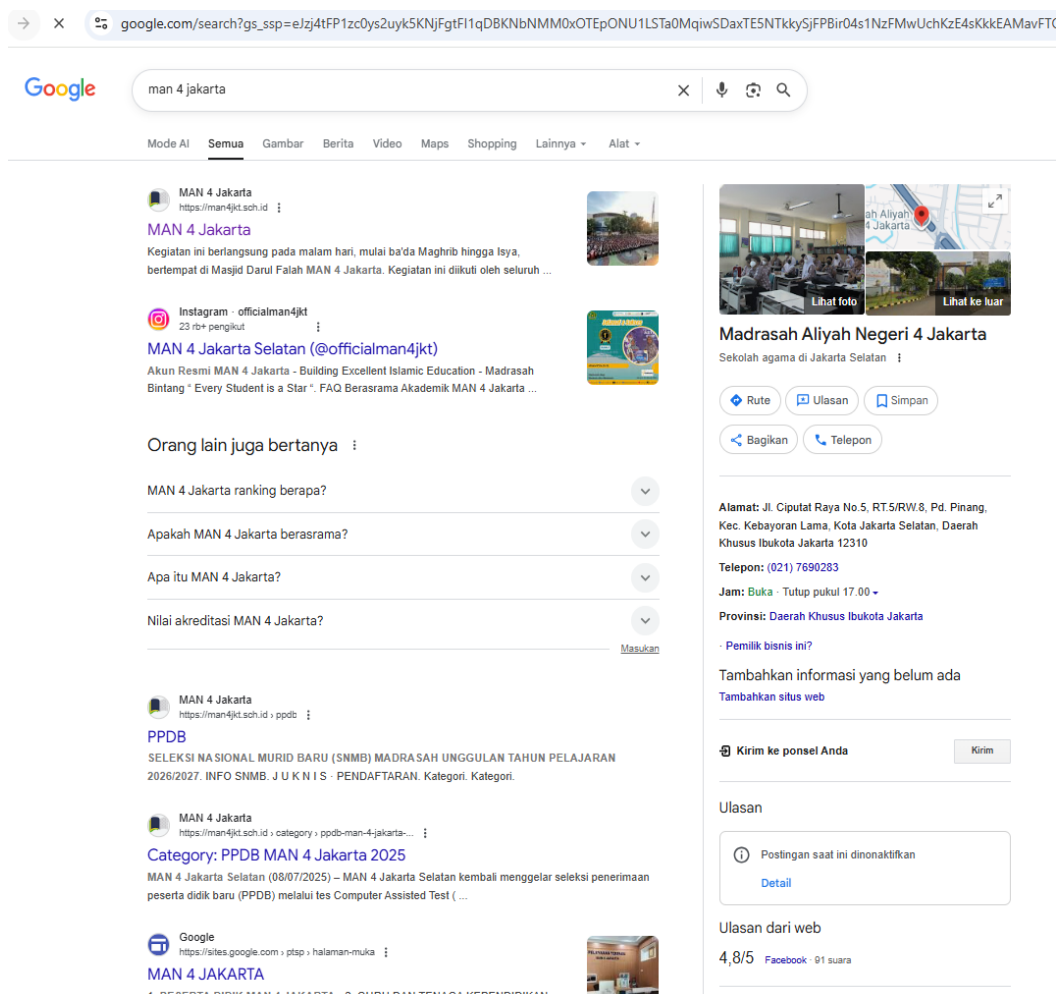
google.com/search?gs_ssp=eJzj4tFP1zc0ys2uyk5KNjFgtFI1qDBKNbNMM0xOTEpONU1LSTa0MqiwSDaxTE5NTkkySjFPBir04s1NzFMwUchKzE4sKkkEAMavFT

Google

man 4 jakarta

Mode AI Semua Gambar Berita Video Maps Shopping Lainnya Alat

MAN 4 Jakarta
https://man4jkt.sch.id
MAN 4 Jakarta
Kegiatan ini berlangsung pada malam hari, mulai ba'da Maghrib hingga Isya, bertempat di Masjid Darul Falah MAN 4 Jakarta. Kegiatan ini diikuti oleh seluruh ...

Instagram · officialman4jkt
23 rb+ pengikut
MAN 4 Jakarta Selatan (@officialman4jkt)
Akun Resmi MAN 4 Jakarta - Building Excellent Islamic Education - Madrasah Bintang " Every Student is a Star ". FAQ Berasrama Akademik MAN 4 Jakarta ...

Orang lain juga bertanya

MAN 4 Jakarta ranking berapa?

Apakah MAN 4 Jakarta berasrama?

Apa itu MAN 4 Jakarta?

Nilai akreditasi MAN 4 Jakarta?

Masukan

MAN 4 Jakarta
https://man4jkt.sch.id › ppdb
PPDB
SELEKSI NASIONAL MURID BARU (SNMB) MADRASAH UNGGULAN TAHUN PELAJARAN 2026/2027. INFO SNMB. J U K N I S · PENDAFTARAN. Kategori. Kategori.

MAN 4 Jakarta
https://man4jkt.sch.id › category › ppdb-man-4-jakarta-...
Category: PPDB MAN 4 Jakarta 2025
MAN 4 Jakarta Selatan (08/07/2025) – MAN 4 Jakarta Selatan kembali menggelar seleksi penerimaan peserta didik baru (PPDB) melalui tes Computer Assisted Test ( ...

Google
https://sites.google.com › ptsp › halaman-muka
MAN 4 JAKARTA
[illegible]

Lihat foto
Lihat ke luar
Madrasah Aliyah Negeri 4 Jakarta
Sekolah agama di Jakarta Selatan

Rute Ulasan Simpan
Bagikan Telepon

Alamat: Jl. Ciputat Raya No.5, RT.5/RW.8, Pd. Pinang, Kec. Kebayoran Lama, Kota Jakarta Selatan, Daerah Khusus Ibukota Jakarta 12310

Telepon: (021) 7690283

Jam: Buka · Tutup pukul 17.00

Provinsi: Daerah Khusus Ibukota Jakarta

· Pemilik bisnis ini?

Tambahkan informasi yang belum ada
Tambahkan situs web

Kirim ke ponsel Anda
Kirim

Ulasan

Postingan saat ini dinonaktifkan
Detail

Ulasan dari web
4,8/5 Facebook · 91 suara